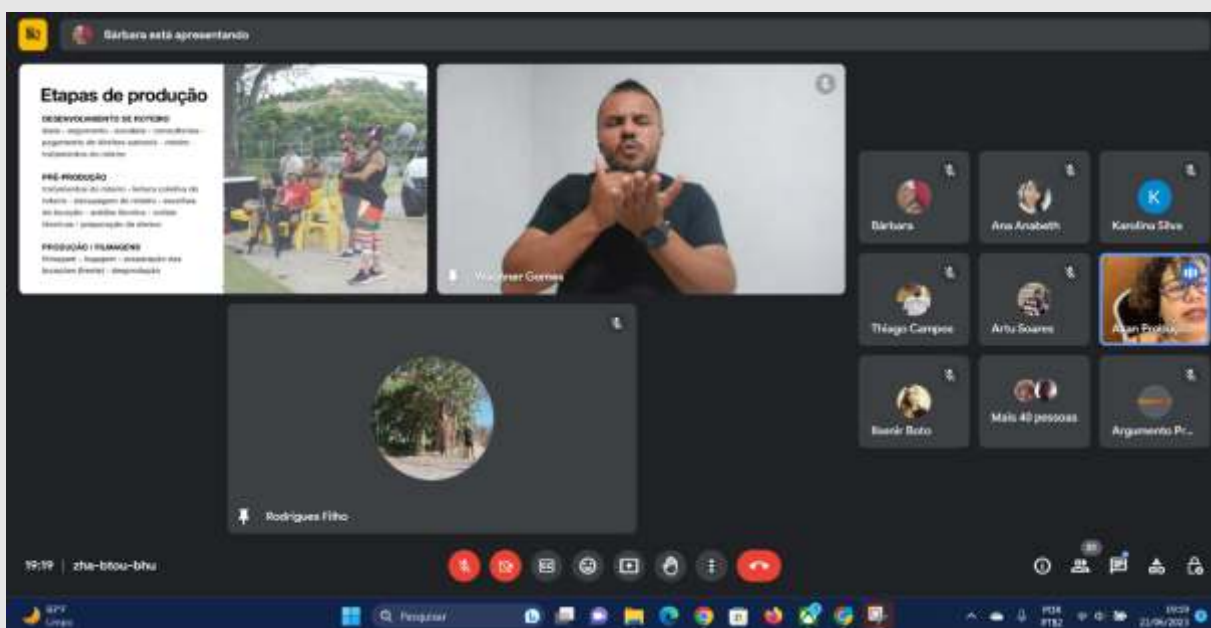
Bárbara está apresentando

Etapas de produção

DESENVOLVIMENTO DE ROTEIRO
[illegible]

PRÉ-PRODUÇÃO
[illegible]

PRODUÇÃO / FILMAGENS
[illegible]

Wagner Gomes

Rodrigues Filho

Bárbara

Ana Anabeth

K
Karolina Silva

Thiago Campos

Artu Soares

Alan Produções

Rosnir Boto

Mais 40 pessoas

Argumento Pr...

19:19 | zha-btou-bhu

Q Pesquisar

19:19
21/06/2023